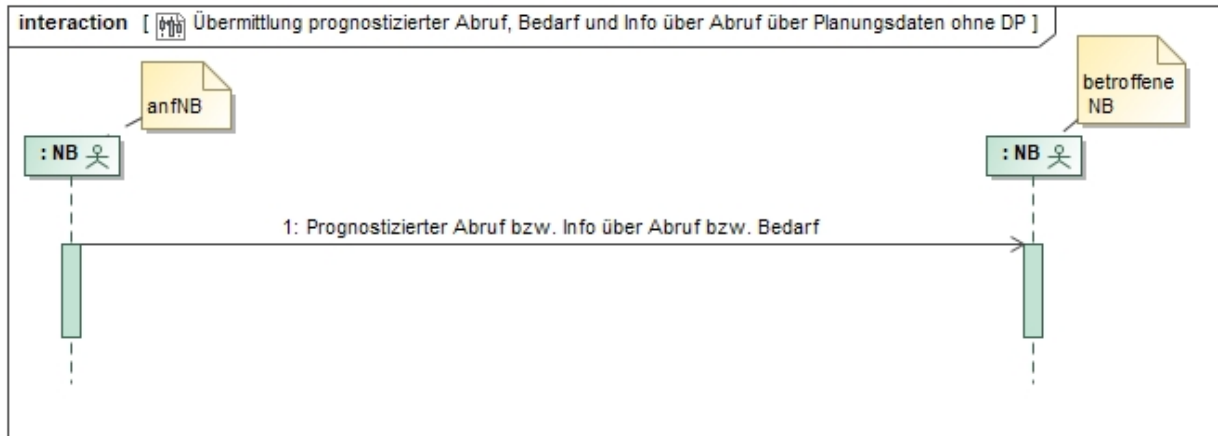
interaction [ Übermittlung prognostizierter Abruf, Bedarf und Info über Abruf über Planungsdaten ohne DP ]

anfNB

betroffene NB

: NB

: NB

1: Prognostizierter Abruf bzw. Info über Abruf bzw. Bedarf